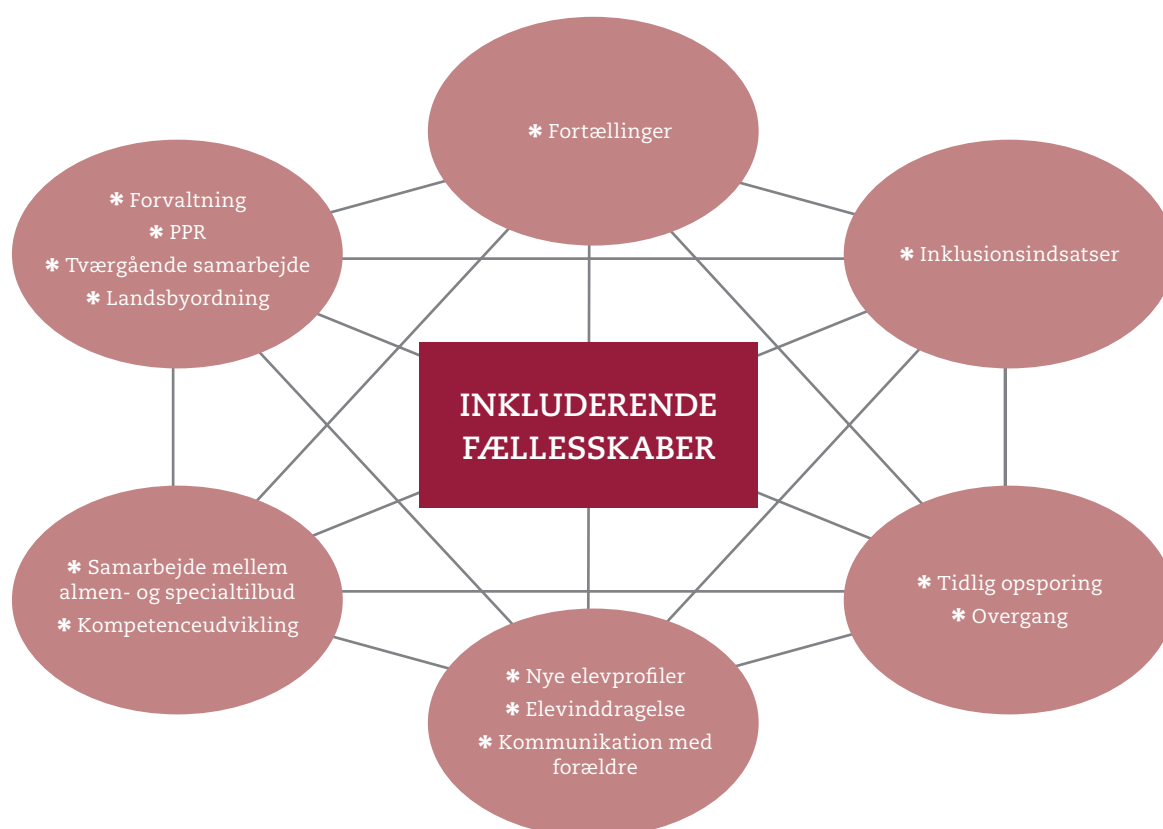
✱ Fortællinger

✱ Forvaltning
✱ PPR
✱ Tværgående samarbejde
✱ Landsbyordning

✱ Inklusionsindsatser

INKLUDERENDE FÆLLESSKABER

✱ Samarbejde mellem almen- og specialtilbud
✱ Kompetenceudvikling

✱ Tidlig opsporing
✱ Overgang

✱ Nye elevprofiler
✱ Elevinddragelse
✱ Kommunikation med forældre